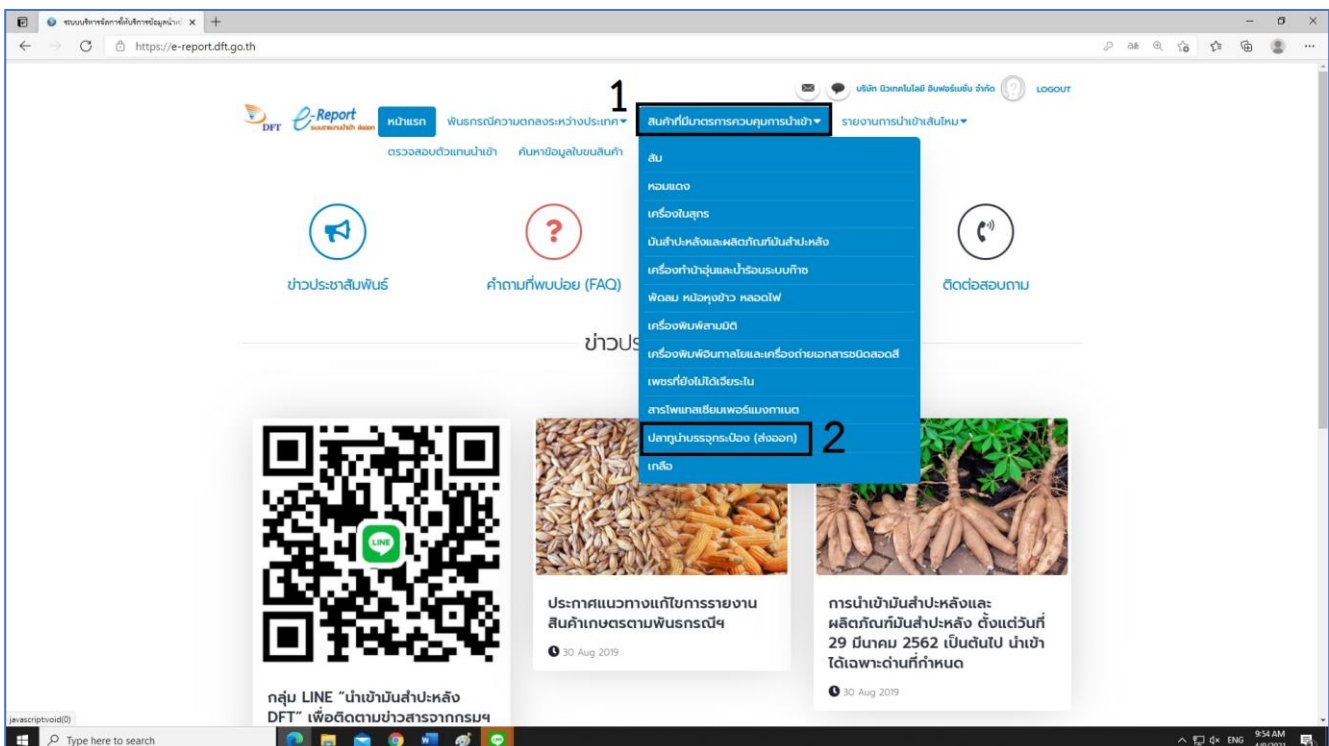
ระบบบริการจัดการข้อมูลนำเข้า ×

https://e-report.dft.go.th

บริษัท นิวเทคโนโลยี อินฟอร์เมชั่น จำกัด LOGOUT

DFT e-Report

หน้าแรก พันธกรณีความตกลงระหว่างประเทศ ▾ 1 สินค้าที่มีมาตรการควบคุมการนำเข้า ▾ รายงานการนำเข้าเส้นไหม ▾

ตรวจสอบตัวแทนนำเข้า ค้นหาข้อมูลใบขนสินค้า

ส้ม
หอมแดง
เครื่องในสุกร
มันสำปะหลังและผลิตภัณฑ์มันสำปะหลัง
เครื่องทำน้ำอุ่นและน้ำร้อนระบบก๊าซ
พัดลม หม้อหุงข้าว หลอดไฟ
เครื่องพิมพ์สามมิติ
เครื่องพิมพ์อินทาลิโอและเครื่องถ่ายเอกสารชนิดสอดสี
เพชรที่ยังไม่ได้เจียระไน
สารโพแทสเซียมเพอร์แมงกาเนต
ปลาทูน่าบรรจุกระป๋อง (ส่งออก) 2
เกลือ

ข่าวประชาสัมพันธ์

คำถามที่พบบ่อย (FAQ)

ติดต่อสอบถาม

ข่าวปร

LINE

กลุ่ม LINE "นำเข้ามันสำปะหลัง DFT" เพื่อติดตามข่าวสารจากกรมฯ

ประกาศแนวทางแก้ไขการรายงานสินค้าเกษตรตามพันธกรณีฯ

30 Aug 2019

การนำเข้ามันสำปะหลังและผลิตภัณฑ์มันสำปะหลัง ตั้งแต่วันที่ 29 มีนาคม 2562 เป็นต้นไป นำเข้าได้เฉพาะด่านที่กำหนด

30 Aug 2019

javascript:void(0)

Type here to search

ENG 9:54 AM